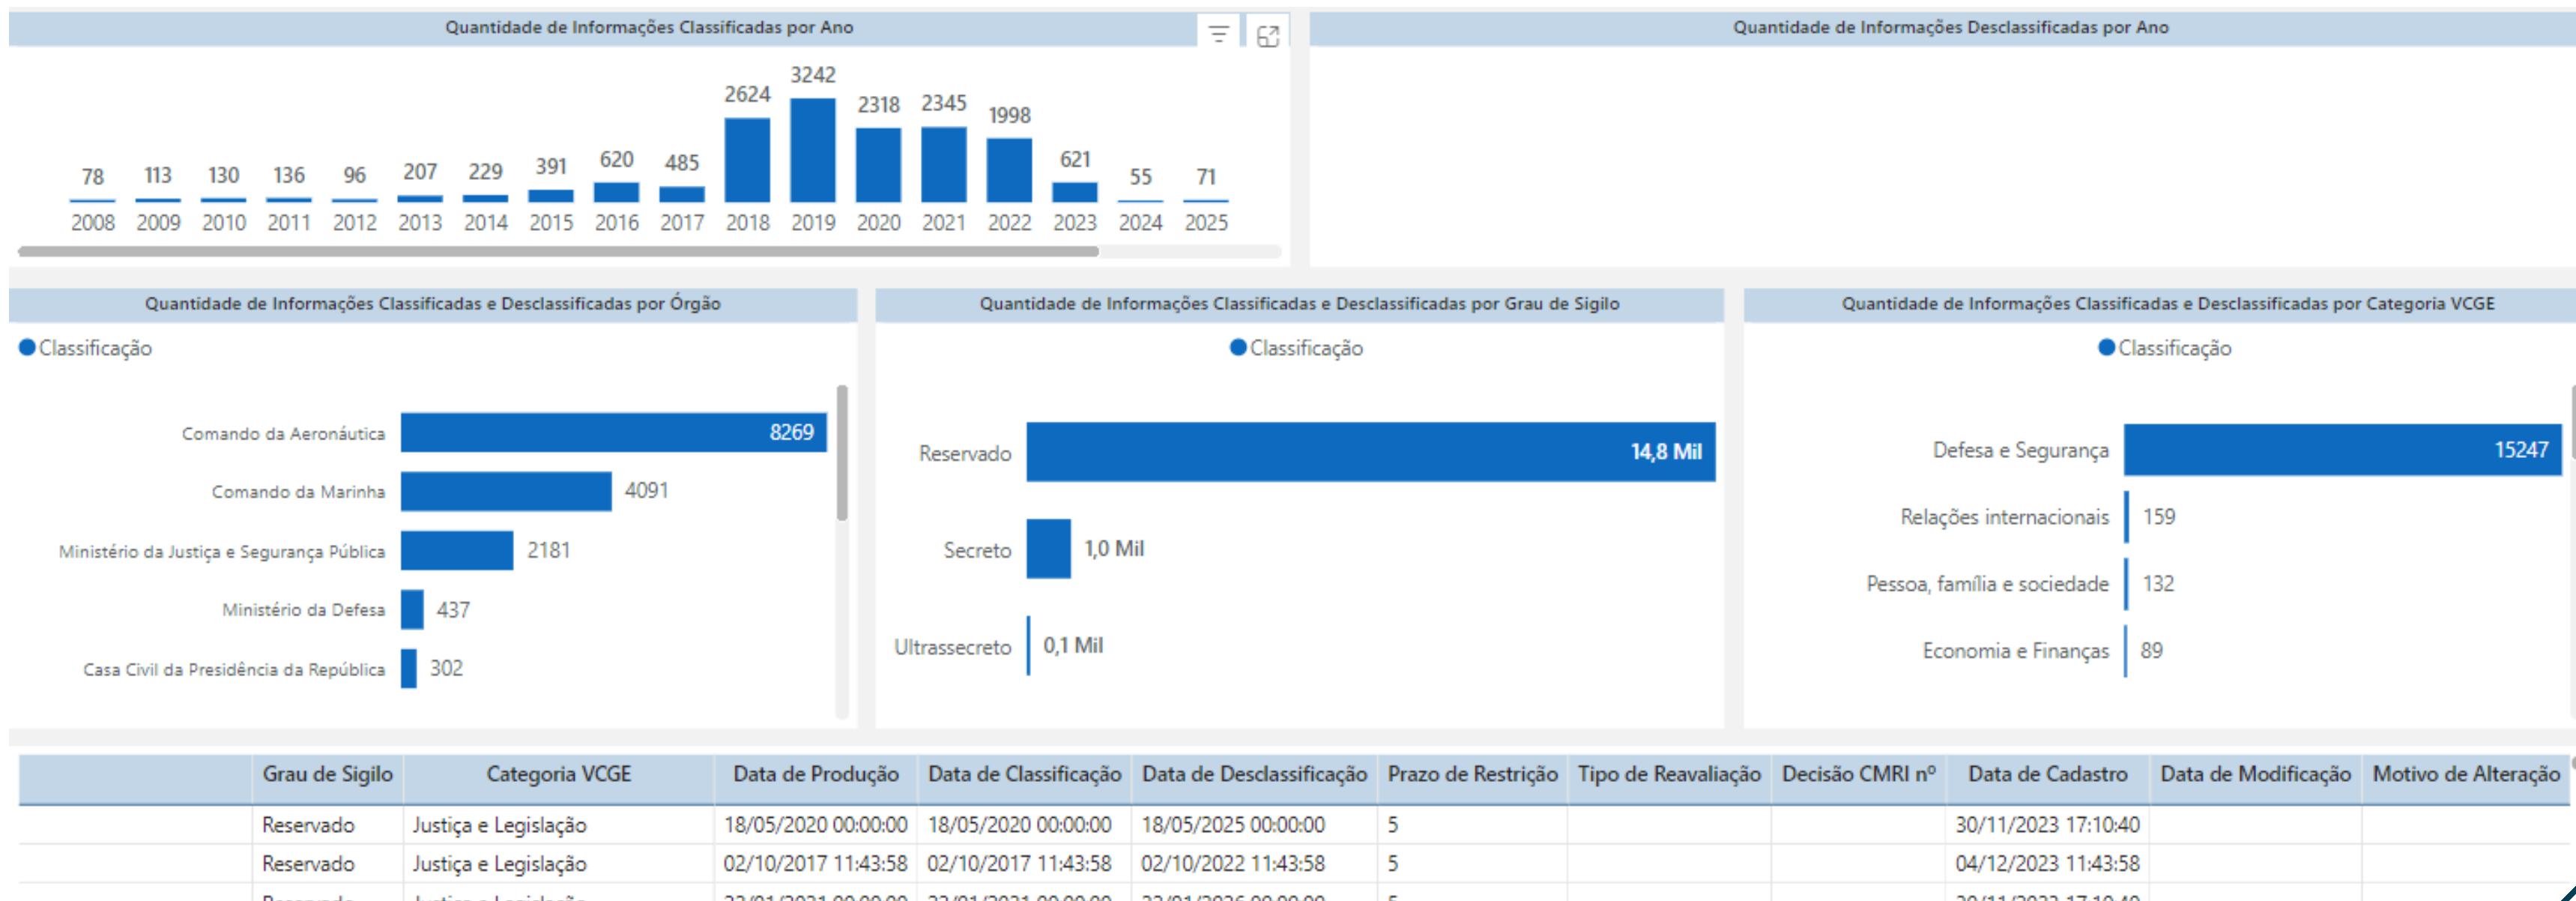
Quantidade de Informações Classificadas por Ano

| 78 | 113 | 130 | 136 | 96 | 207 | 229 | 391 | 620 | 485 | 2624 | 3242 | 2318 | 2345 | 1998 | 621 | 55 | 71 |
|---|---|---|---|---|---|---|---|---|---|---|---|---|---|---|---|---|---|
| 2008 | 2009 | 2010 | 2011 | 2012 | 2013 | 2014 | 2015 | 2016 | 2017 | 2018 | 2019 | 2020 | 2021 | 2022 | 2023 | 2024 | 2025 |

Quantidade de Informações Desclassificadas por Ano

Quantidade de Informações Classificadas e Desclassificadas por Órgão

Classificação

Comando da Aeronáutica 8269
Comando da Marinha 4091
Ministério da Justiça e Segurança Pública 2181
Ministério da Defesa 437
Casa Civil da Presidência da República 302

Quantidade de Informações Classificadas e Desclassificadas por Grau de Sigilo

Classificação

Reservado 14,8 Mil
Secreto 1,0 Mil
Ultrassecreto 0,1 Mil

Quantidade de Informações Classificadas e Desclassificadas por Categoria VCGE

Classificação

Defesa e Segurança 15247
Relações internacionais 159
Pessoa, família e sociedade 132
Economia e Finanças 89

| | Grau de Sigilo | Categoria VCGE | Data de Produção | Data de Classificação | Data de Desclassificação | Prazo de Restrição | Tipo de Reavaliação | Decisão CMRI nº | Data de Cadastro | Data de Modificação | Motivo de Alteração |
|---|---|---|---|---|---|---|---|---|---|---|---|
| | Reservado | Justiça e Legislação | 18/05/2020 00:00:00 | 18/05/2020 00:00:00 | 18/05/2025 00:00:00 | 5 | | | 30/11/2023 17:10:40 | | |
| | Reservado | Justiça e Legislação | 02/10/2017 11:43:58 | 02/10/2017 11:43:58 | 02/10/2022 11:43:58 | 5 | | | 04/12/2023 11:43:58 | | |
| | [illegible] | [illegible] | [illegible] | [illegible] | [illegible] | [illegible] | | | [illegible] | | |